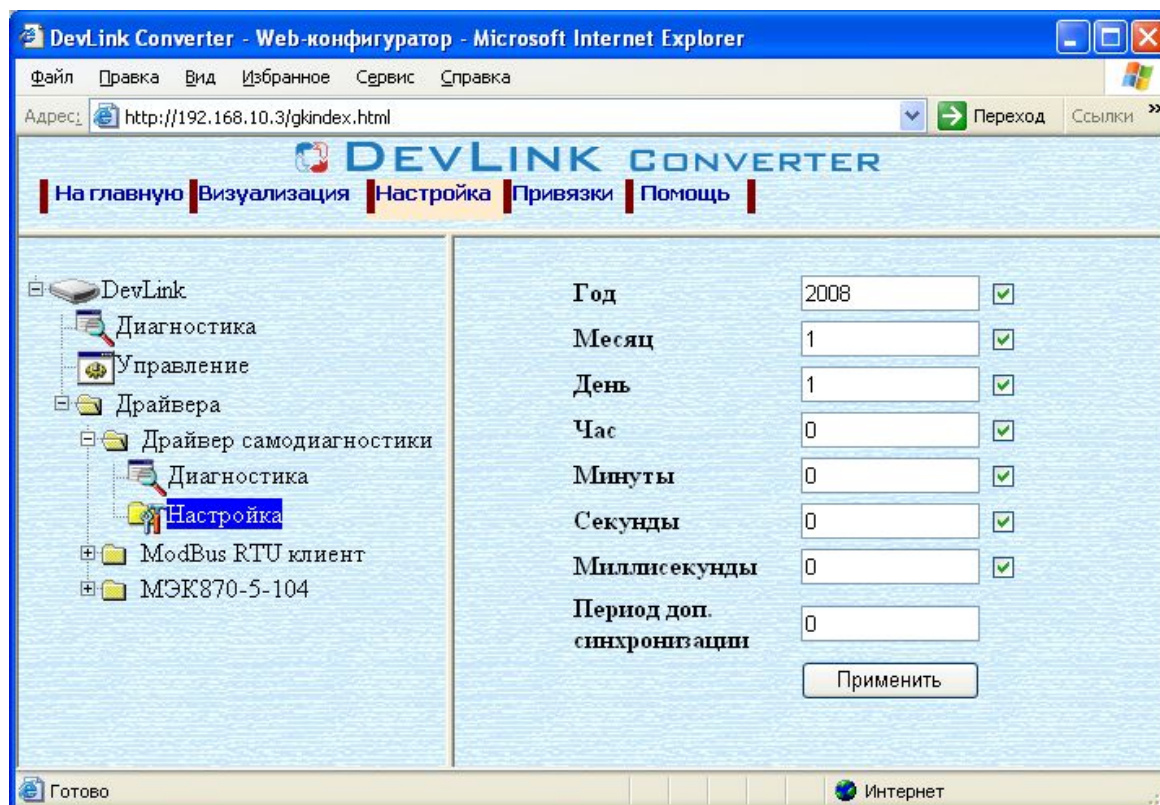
DevLink Converter - Web-конфигуратор - Microsoft Internet Explorer

Файл Правка Вид Избранное Сервис Справка

Адрес: http://192.168.10.3/gkindex.html

Переход Ссылки

DEVLINK CONVERTER

На главную Визуализация Настройка Привязки Помощь

DevLink
Диагностика
Управление
Драйвера
Драйвер самодиагностики
Диагностика
Настройка
ModBus RTU клиент
МЭК870-5-104

| | | |
|---|---|---|
| Год | 2008 | ☑ |
| Месяц | 1 | ☑ |
| День | 1 | ☑ |
| Час | 0 | ☑ |
| Минуты | 0 | ☑ |
| Секунды | 0 | ☑ |
| Миллисекунды | 0 | ☑ |
| Период доп. синхронизации | 0 | |

Применить

Готово

Интернет